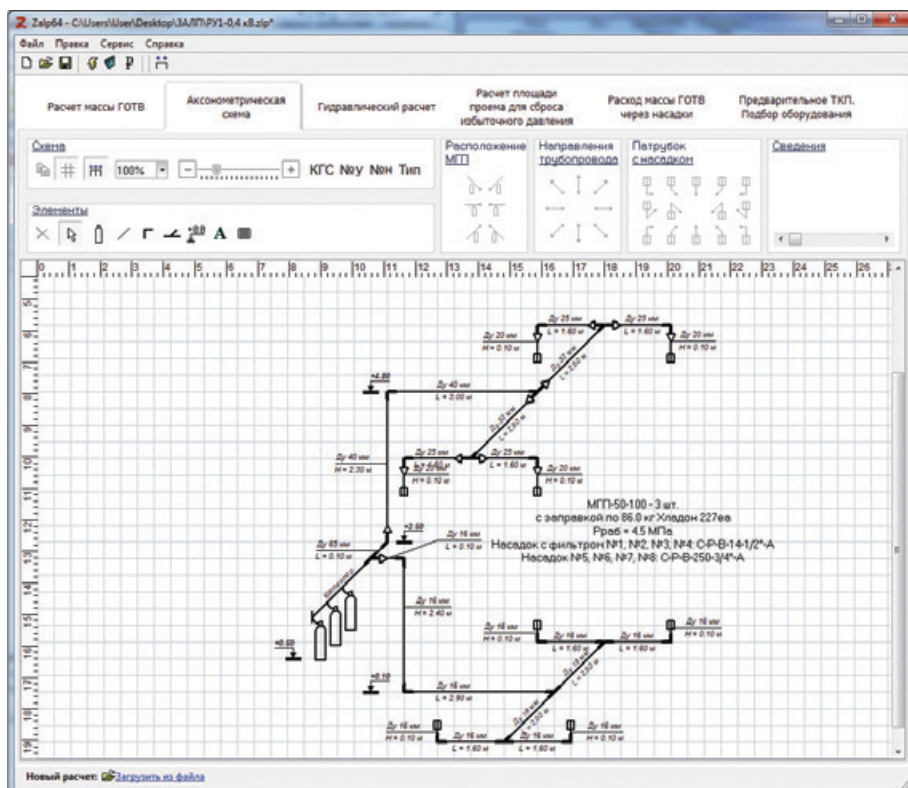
Zalp64 - C:\Users\User\Desktop\ЗАЛП\РУ1-0,4 к8.zlp*

Файл Правка Сервис Справка

Расчет массы ГОТВ
Аксонометрическая схема
Гидравлический расчет
Расчет площади проема для сброса избыточного давления
Расход массы ГОТВ через насадки
Предварительное ТКП. Подбор оборудования

Схема
100%
КГС N№у N№н Тип

Элементы

Расположение МГП

Направления трубопровода

Патрубок с насадком

Сведения

0 1 2 3 4 5 6 7 8 9 10 11 12 13 14 15 16 17 18 19 20 21 22 23 24 25 26

Ду 25 мм
L = 1,60 м
Ду 25 мм
L = 1,60 м
Ду 20 мм
H = 0,10 м
Ду 20 мм
H = 0,10 м
Ду 32 мм
L = 2,50 м
+4,80
Ду 40 мм
L = 3,00 м
Ду 32 мм
L = 2,50 м
Ду 40 мм
H = 2,30 м
Ду 25 мм
L = 1,60 м
Ду 25 мм
L = 1,60 м
Ду 20 мм
H = 0,10 м
Ду 20 мм
H = 0,10 м
МГП-50-100 - 3 шт.
с заправкой по 86,0 кг Хладон 227еа
Рраб = 4,5 МПа
Насадок с фильтром №1, №2, №3, №4: С-Р-В-14-1/2"-А
Насадок №5, №6, №7, №8: С-Р-В-250-3/4"-А
+2,50
Ду 65 мм
L = 0,50 м
Ду 16 мм
L = 0,10 м
Ду 16 мм
H = 2,40 м
±0,00
Ду 16 мм
H = 0,10 м
Ду 16 мм
L = 1,60 м
Ду 16 мм
L = 1,60 м
Ду 16 мм
H = 0,10 м
+0,10
Ду 16 мм
L = 2,90 м
Ду 16 мм
L = 2,50 м
Ду 16 мм
H = 0,10 м
Ду 16 мм
L = 1,60 м
Ду 16 мм
L = 1,60 м
Ду 16 мм
H = 0,10 м

Новый расчет: Загрузить из файла